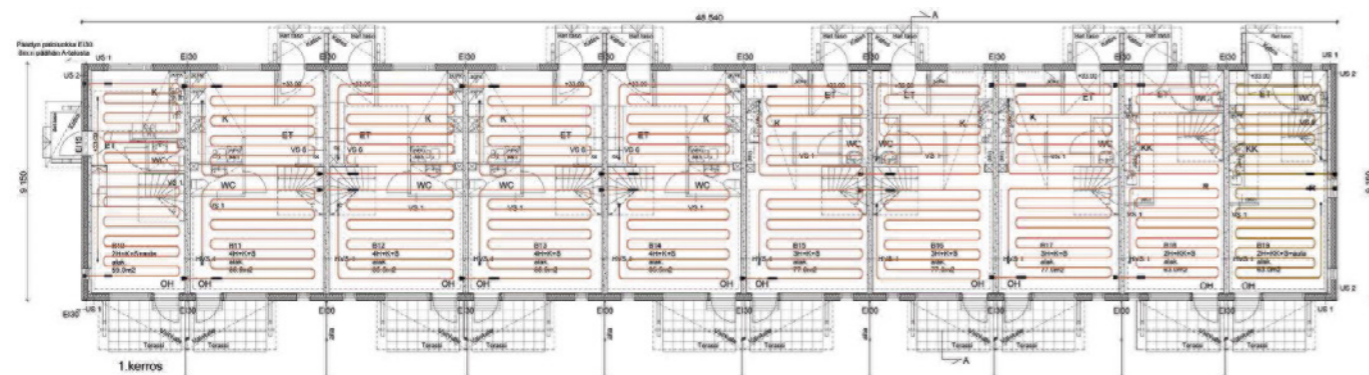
48 540

A

Päätyn palosuojus EI30 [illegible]

US 1

EI30

EI30

EI30

EI30

EI30

EI30

EI30

EI30

US 1

US 2

US 2

K

K

ET

ET

K

ET

K

ET

ET

ET

ET

ET

WC

WC

WC

WC

WC

WC

WC

WC

WC

KK

KK

9 250

B10
2H+K+Saunа
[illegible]
59,0m2

B11
4H+K+S
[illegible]
85,5m2

B12
4H+K+S
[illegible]
85,5m2

B13
4H+K+S
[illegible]
85,5m2

B14
4H+K+S
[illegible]
85,5m2

B15
3H+K+S
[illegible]
77,0m2

B16
3H+K+S
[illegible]
77,0m2

B17
3H+K+S
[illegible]
77,0m2

B18
2H+KK+S
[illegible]
63,0m2

B19
2H+KK+Sauna
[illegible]
63,0m2

OH

OH

OH

OH

OH

OH

OH

OH

OH

OH

EI30

US 1

EI30

EI30

EI30

EI30

EI30

EI30

EI30

EI30

US 1

Terassi

Terassi

Terassi

Terassi

Terassi

Terassi

Terassi

Terassi

Terassi

A

1.kerros